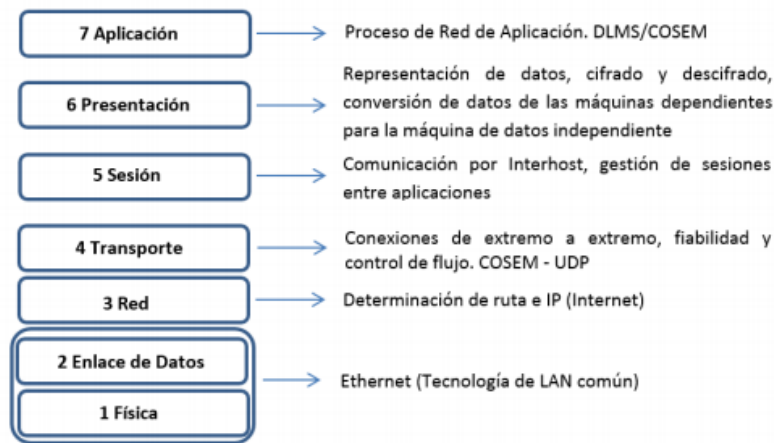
7 Aplicación

Proceso de Red de Aplicación. DLMS/COSEM

6 Presentación

Representación de datos, cifrado y descifrado, conversión de datos de las máquinas dependientes para la máquina de datos independiente

5 Sesión

Comunicación por Interhost, gestión de sesiones entre aplicaciones

4 Transporte

Conexiones de extremo a extremo, fiabilidad y control de flujo. COSEM - UDP

3 Red

Determinación de ruta e IP (Internet)

2 Enlace de Datos

1 Física

Ethernet (Tecnología de LAN común)